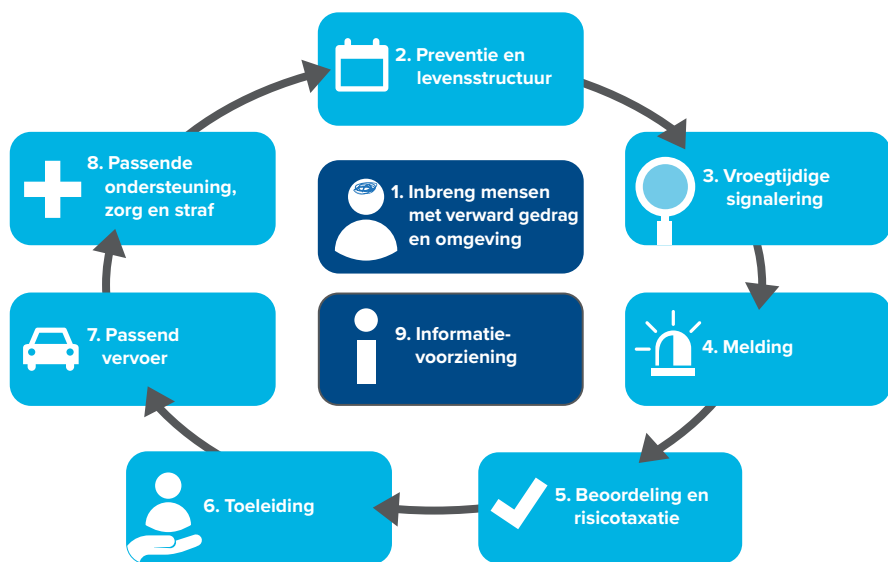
2. Preventie en levensstructuur

3. Vroegtijdige signalering

4. Melding

5. Beoordeling en risicotaxatie

6. Toeleiding

7. Passend vervoer

8. Passende ondersteuning, zorg en straf

1. Inbreng mensen met verward gedrag en omgeving

9. Informatievoorziening